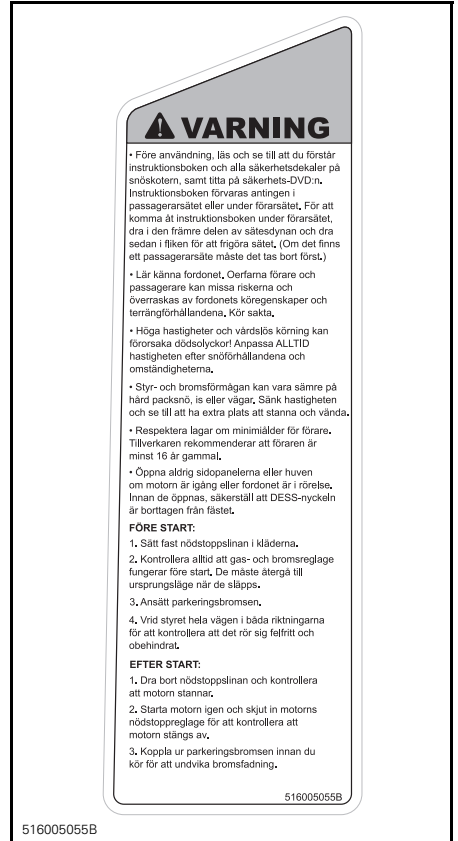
VARNING

• Före användning, läs och se till att du förstår instruktionsboken och alla säkerhetsdekaler på snöskotern, samt titta på säkerhets-DVD:n. Instruktionsboken förvaras antingen i passagerarsätet eller under förarsätet. För att komma åt instruktionsboken under förarsätet, dra i den främre delen av sätesdynan och dra sedan i fliken för att frigöra sätet. (Om det finns ett passagerarsäte måste det tas bort först.)

• Lär känna fordonet. Oerfarna förare och passagerare kan missa riskerna och överraskas av fordonets köregenskaper och terrängförhållandena. Kör sakta.

• Höga hastigheter och vårdslös körning kan förorsaka dödsolyckor! Anpassa ALLTID hastigheten efter snöförhållandena och omständigheterna.

• Styr- och bromsförmågan kan vara sämre på hård packsnö, is eller vägar. Sänk hastigheten och se till att ha extra plats att stanna och vända.

• Respektera lagar om minimiålder för förare. Tillverkaren rekommenderar att föraren är minst 16 år gammal.

• Öppna aldrig sidopanelerna eller huven om motorn är igång eller fordonet är i rörelse. Innan de öppnas, säkerställ att DESS-nyckeln är borttagen från fästet.

FÖRE START:
1. Sätt fast nödstoppslinan i kläderna.
2. Kontrollera alltid att gas- och bromsreglage fungerar före start. De måste återgå till ursprungsläge när de släpps.
3. Ansätt parkeringsbromsen.
4. Vrid styret hela vägen i båda riktningarna för att kontrollera att det rör sig felfritt och obehindrat.

EFTER START:
1. Dra bort nödstoppslinan och kontrollera att motorn stannar.
2. Starta motorn igen och skjut in motorns nödstoppreglage för att kontrollera att motorn stängs av.
3. Koppla ur parkeringsbromsen innan du kör för att undvika bromsfadning.

516005055B

516005055B